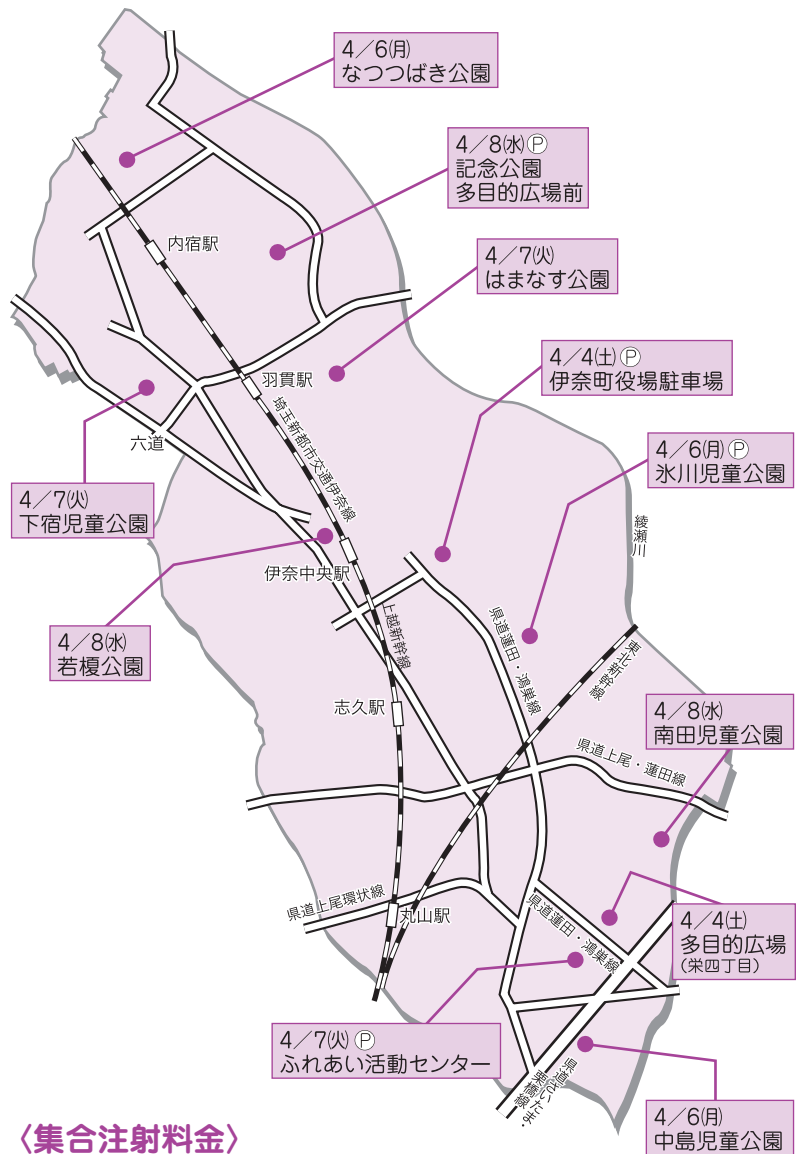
4／6(月)
なつつばき公園

4／8(水)Ⓟ
記念公園
多目的広場前

4／7(火)
はまなす公園

4／4(土)Ⓟ
伊奈町役場駐車場

4／6(月)Ⓟ
氷川児童公園

4／7(火)
下宿児童公園

4／8(水)
若榎公園

4／8(水)
南田児童公園

4／4(土)
多目的広場
(栄四丁目)

4／7(火)Ⓟ
ふれあい活動センター

4／6(月)
中島児童公園

内宿駅
羽貫駅
六道
埼玉新都市交通伊奈線
伊奈中央駅
綾瀬川
上越新幹線
県道蓮田・鴻巣線
東北新幹線
志久駅
県道上尾・蓮田線
県道上尾環状線
丸山駅
県道蓮田・鴻巣線
県道さいたま・菖蒲線

〈集合注射料金〉